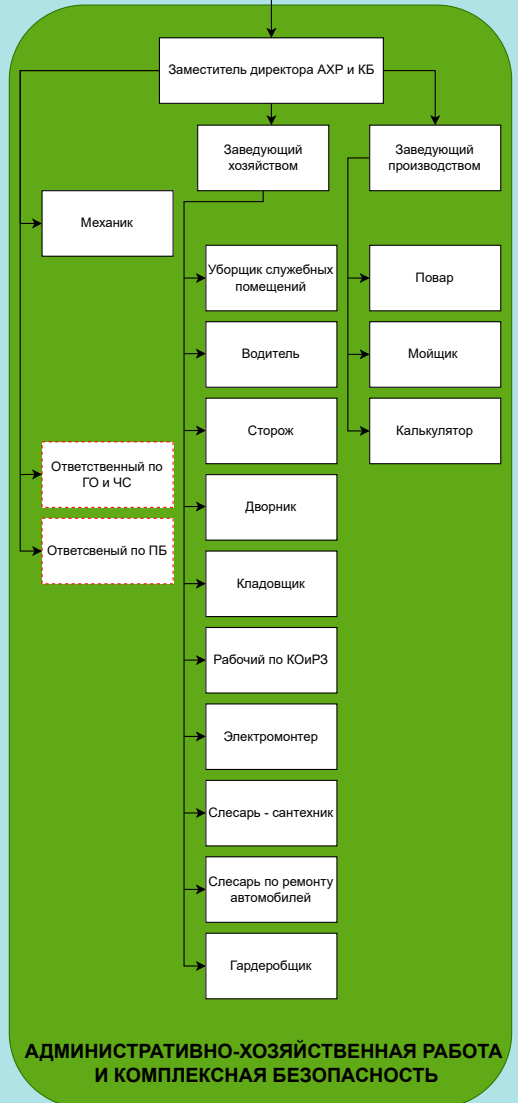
Заместитель директора АХР и КБ

Заведующий хозяйством

Заведующий производством

Механик

Уборщик служебных помещений

Водитель

Сторож

Дворник

Кладовщик

Рабочий по КОиРЗ

Электромонтер

Слесарь - сантехник

Слесарь по ремонту автомобилей

Гардеробщик

Повар

Мойщик

Калькулятор

Ответственный по ГО и ЧС

Ответсвеный по ПБ

АДМИНИСТРАТИВНО-ХОЗЯЙСТВЕННАЯ РАБОТА И КОМПЛЕКСНАЯ БЕЗОПАСНОСТЬ